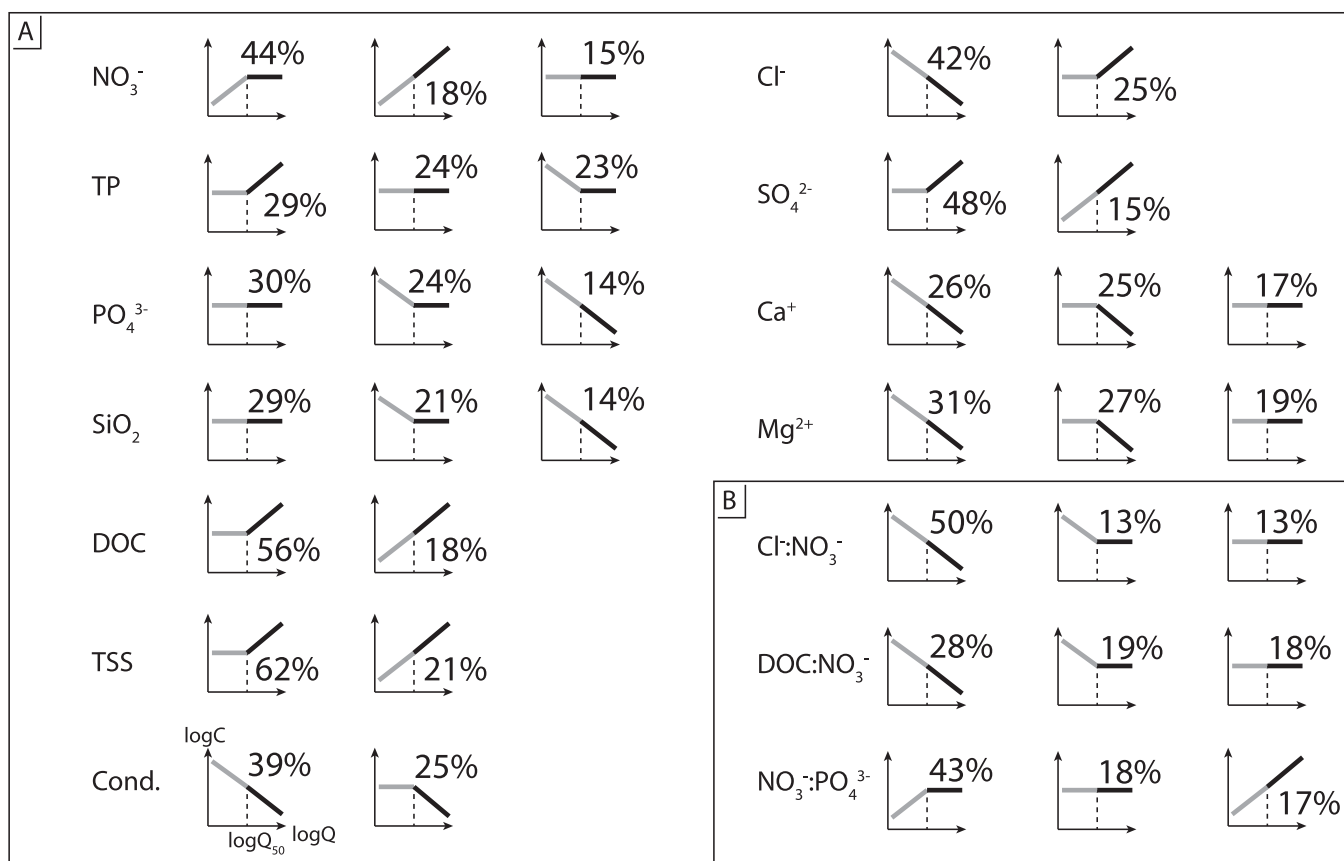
A

$NO_3^-$ 44% 18% 15%

TP 29% 24% 23%

$PO_4^{3-}$ 30% 24% 14%

$SiO_2$ 29% 21% 14%

DOC 56% 18%

TSS 62% 21%

logC

Cond. 39% 25%

$logQ_{50}$ logQ

$Cl^-$ 42% 25%

$SO_4^{2-}$ 48% 15%

$Ca^+$ 26% 25% 17%

$Mg^{2+}$ 31% 27% 19%

B

$Cl^-:NO_3^-$ 50% 13% 13%

$DOC:NO_3^-$ 28% 19% 18%

$NO_3^-:PO_4^{3-}$ 43% 18% 17%